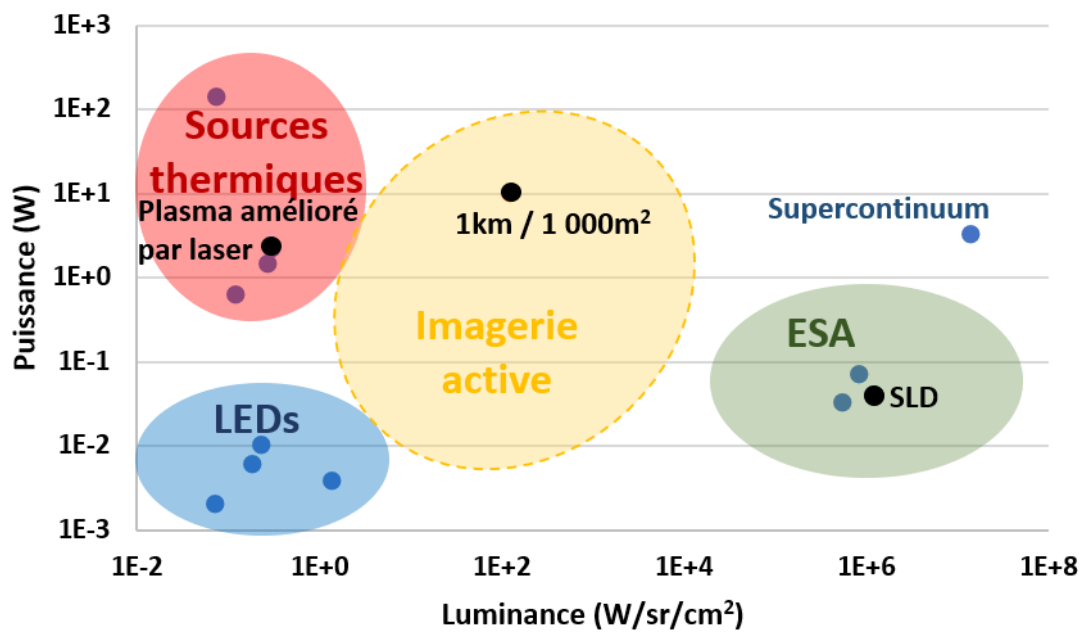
1E+3
1E+2
1E+1
1E+0
1E-1
1E-2
1E-3
Puissance (W)

Sources thermiques
Plasma amélioré par laser
1km / 1 000m$^2$
Supercontinuum
Imagerie active
ESA
SLD
LEDs

1E-2
1E+0
1E+2
1E+4
1E+6
1E+8
Luminance (W/sr/cm$^2$)